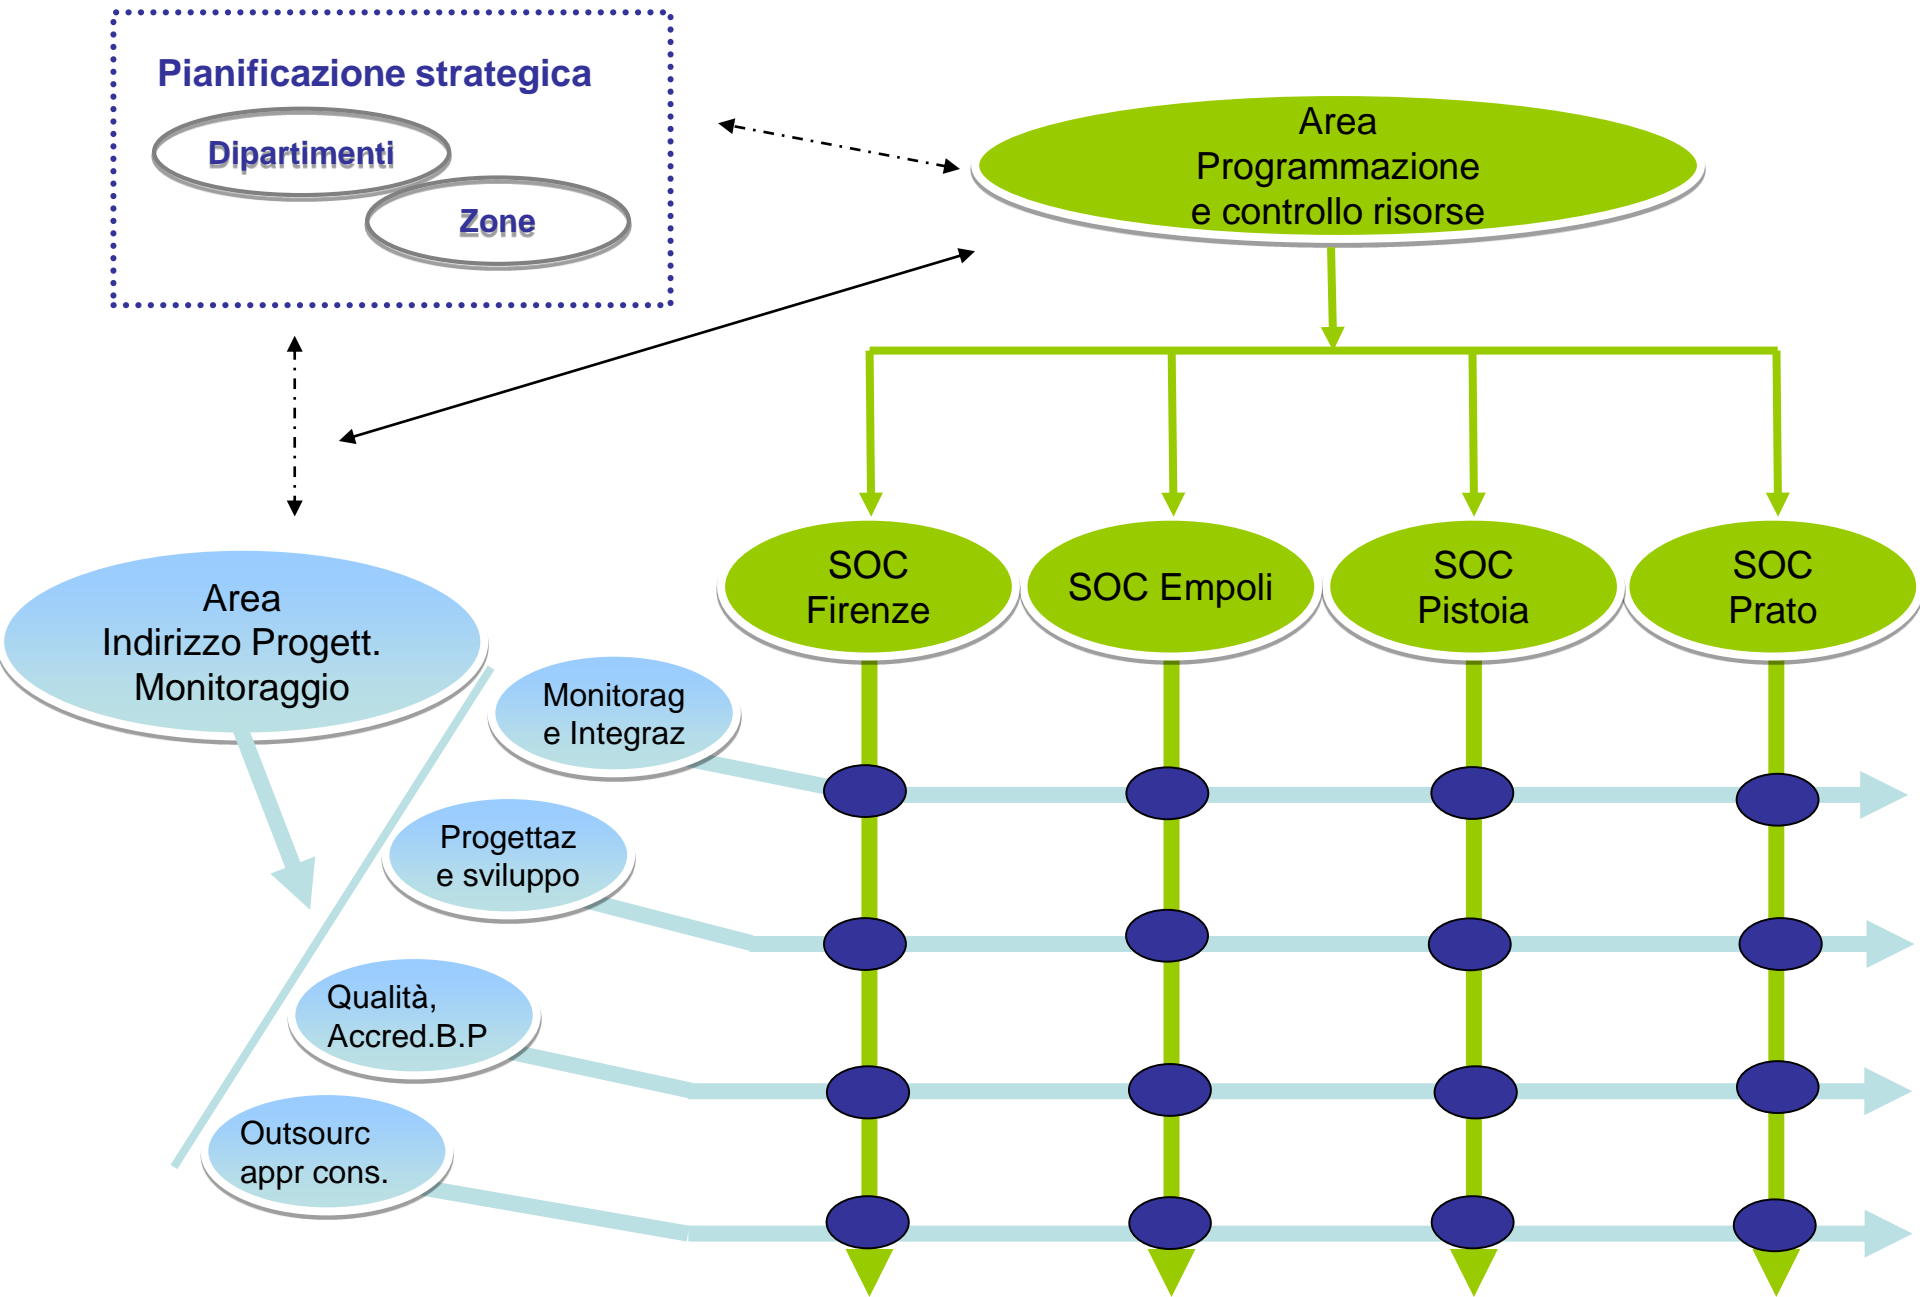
Pianificazione strategica

Dipartimenti

Zone

Area
Programmazione
e controllo risorse

SOC
Firenze

SOC Empoli

SOC
Pistoia

SOC
Prato

Area
Indirizzo Progett.
Monitoraggio

Monitorag
e Integraz

Progettaz
e sviluppo

Qualità,
Accred.B.P

Outsourc
appr cons.